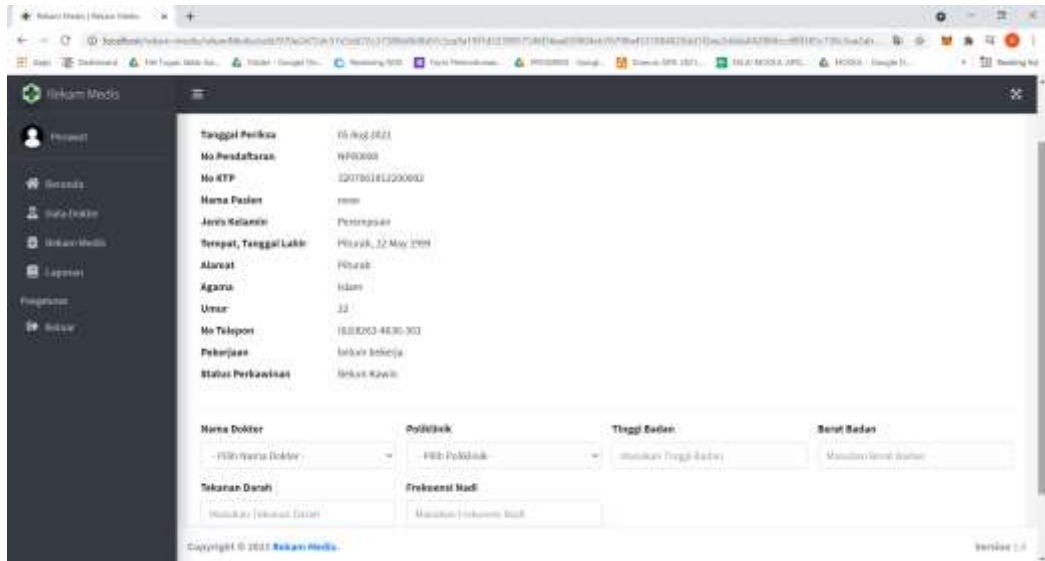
Rekam Medis | Rekam Medis

Rekam Medis

Perawat

Beranda
Data Dokter
Rekam Medis
Laporan
Pengaturan
Keluar

| | |
|---|---|
| Tanggal Periksa | 05 Aug 2021 |
| No Pendaftaran | NP00000 |
| No KTP | 3207801812200002 |
| Nama Pasien | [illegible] |
| Jenis Kelamin | Perempuan |
| Tempat, Tanggal Lahir | Pituruh, 12 May 1999 |
| Alamat | Pituruh |
| Agama | Islam |
| Umur | 22 |
| No Telepon | (62)8263-4636-303 |
| Pekerjaan | belum bekerja |
| Status Perkawinan | Belum Kawin |

Nama Dokter
- Pilih Nama Dokter -
Poliklinik
- Pilih Poliklinik -
Tinggi Badan
Masukan Tinggi Badan
Berat Badan
Masukan Berat Badan
Tekanan Darah
Masukan Tekanan Darah
Frekuensi Nadi
Masukan Frekuensi Nadi

Copyright © 2021 Rekam Medis.

Version 1.0